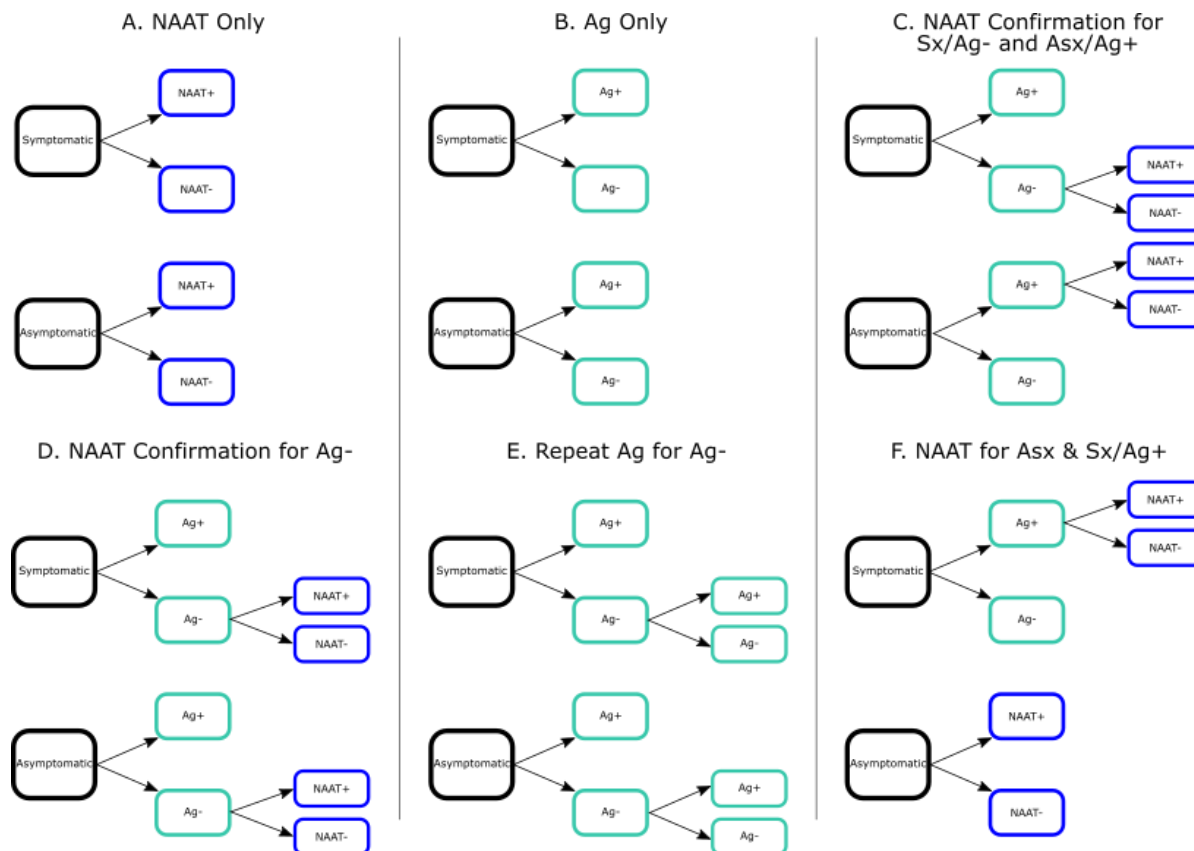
A. NAAT Only

Symptomatic
NAAT+
NAAT-

Asymptomatic
NAAT+
NAAT-

B. Ag Only

Symptomatic
Ag+
Ag-

Asymptomatic
Ag+
Ag-

C. NAAT Confirmation for Sx/Ag- and Asx/Ag+

Symptomatic
Ag+
Ag-
NAAT+
NAAT-

Asymptomatic
Ag+
NAAT+
NAAT-
Ag-

D. NAAT Confirmation for Ag-

Symptomatic
Ag+
Ag-
NAAT+
NAAT-

Asymptomatic
Ag+
Ag-
NAAT+
NAAT-

E. Repeat Ag for Ag-

Symptomatic
Ag+
Ag-
Ag+
Ag-

Asymptomatic
Ag+
Ag-
Ag+
Ag-

F. NAAT for Asx & Sx/Ag+

Symptomatic
Ag+
NAAT+
NAAT-
Ag-

Asymptomatic
NAAT+
NAAT-